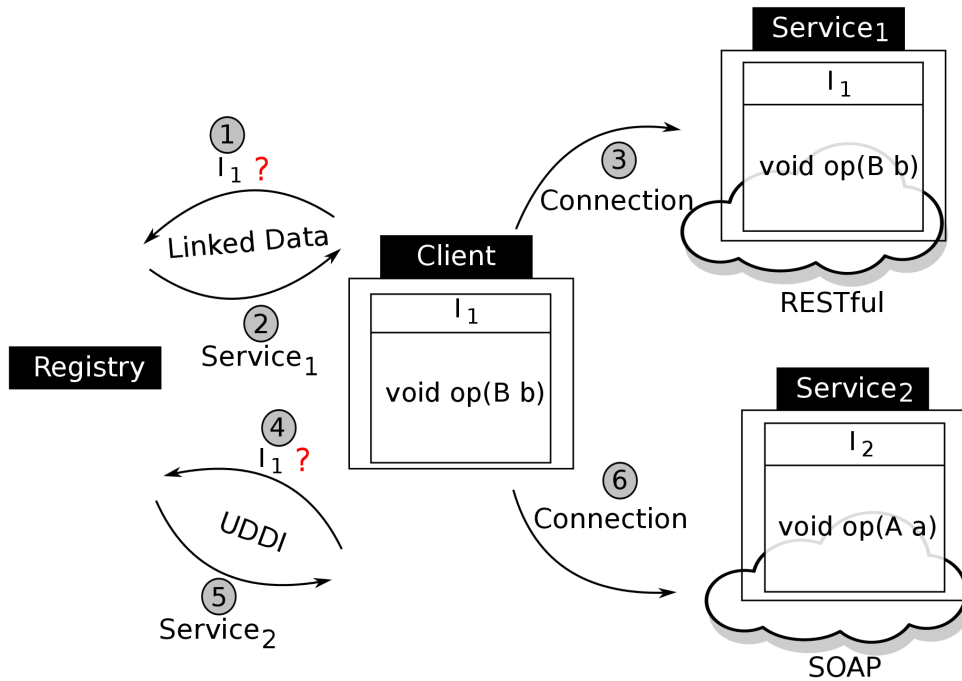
1
$I_1$ ?
Linked Data
2
$Service_1$

Registry

4
$I_1$ ?
UDDI
5
$Service_2$

Client
$I_1$
void op(B b)

3
Connection

$Service_1$
$I_1$
void op(B b)
RESTful

6
Connection

$Service_2$
$I_2$
void op(A a)
SOAP